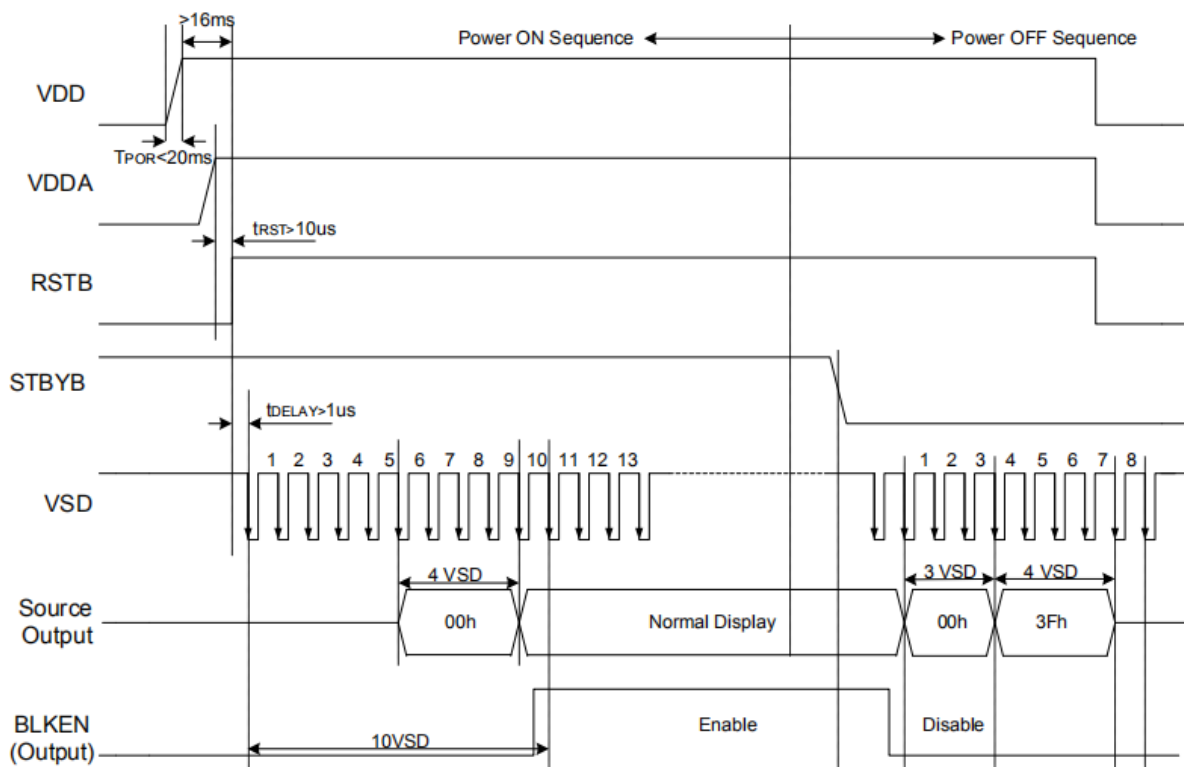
>16ms

Power ON Sequence

Power OFF Sequence

VDD

TPOR<20ms

VDDA

tRST>10us

RSTB

STBYB

tDELAY>1us

1 2 3 4 5 6 7 8 9 10 11 12 13

1 2 3 4 5 6 7 8

VSD

4 VSD

3 VSD

4 VSD

Source Output

00h

Normal Display

00h

3Fh

BLKEN (Output)

10VSD

Enable

Disable